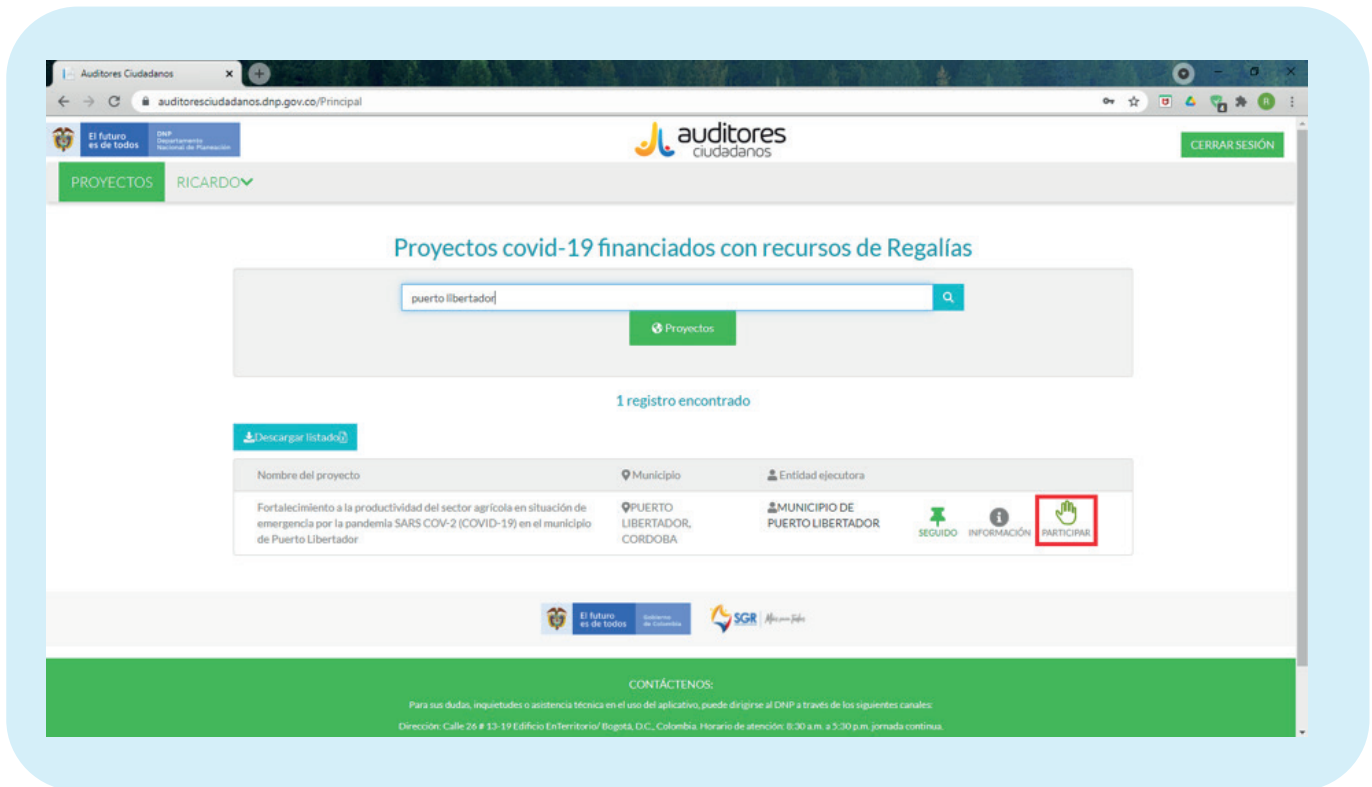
Auditores Ciudadanos

auditoresciudadanos.dnp.gov.co/Principal

El futuro es de todos

DNP Departamento Nacional de Planeación

auditores ciudadanos

CERRAR SESIÓN

PROYECTOS RICARDO

Proyectos covid-19 financiados con recursos de Regalías

puerto libertador

Proyectos

1 registro encontrado

Descargar listado

| Nombre del proyecto | Municipio | Entidad ejecutora | |
|---|---|---|---|
| Fortalecimiento a la productividad del sector agrícola en situación de emergencia por la pandemia SARS COV-2 (COVID-19) en el municipio de Puerto Libertador | PUERTO LIBERTADOR, CORDOBA | MUNICIPIO DE PUERTO LIBERTADOR | SEGUIDO INFORMACIÓN PARTICIPAR |

El futuro es de todos Gobierno de Colombia

SGR

CONTÁCTENOS:

Para sus dudas, inquietudes o asistencia técnica en el uso del aplicativo, puede dirigirse al DNP a través de los siguientes canales:

Dirección: Calle 26 # 13-19 Edificio EnTerritorio/ Bogotá, D.C., Colombia. Horario de atención: 8:30 a.m. a 5:30 p.m. jornada continua.